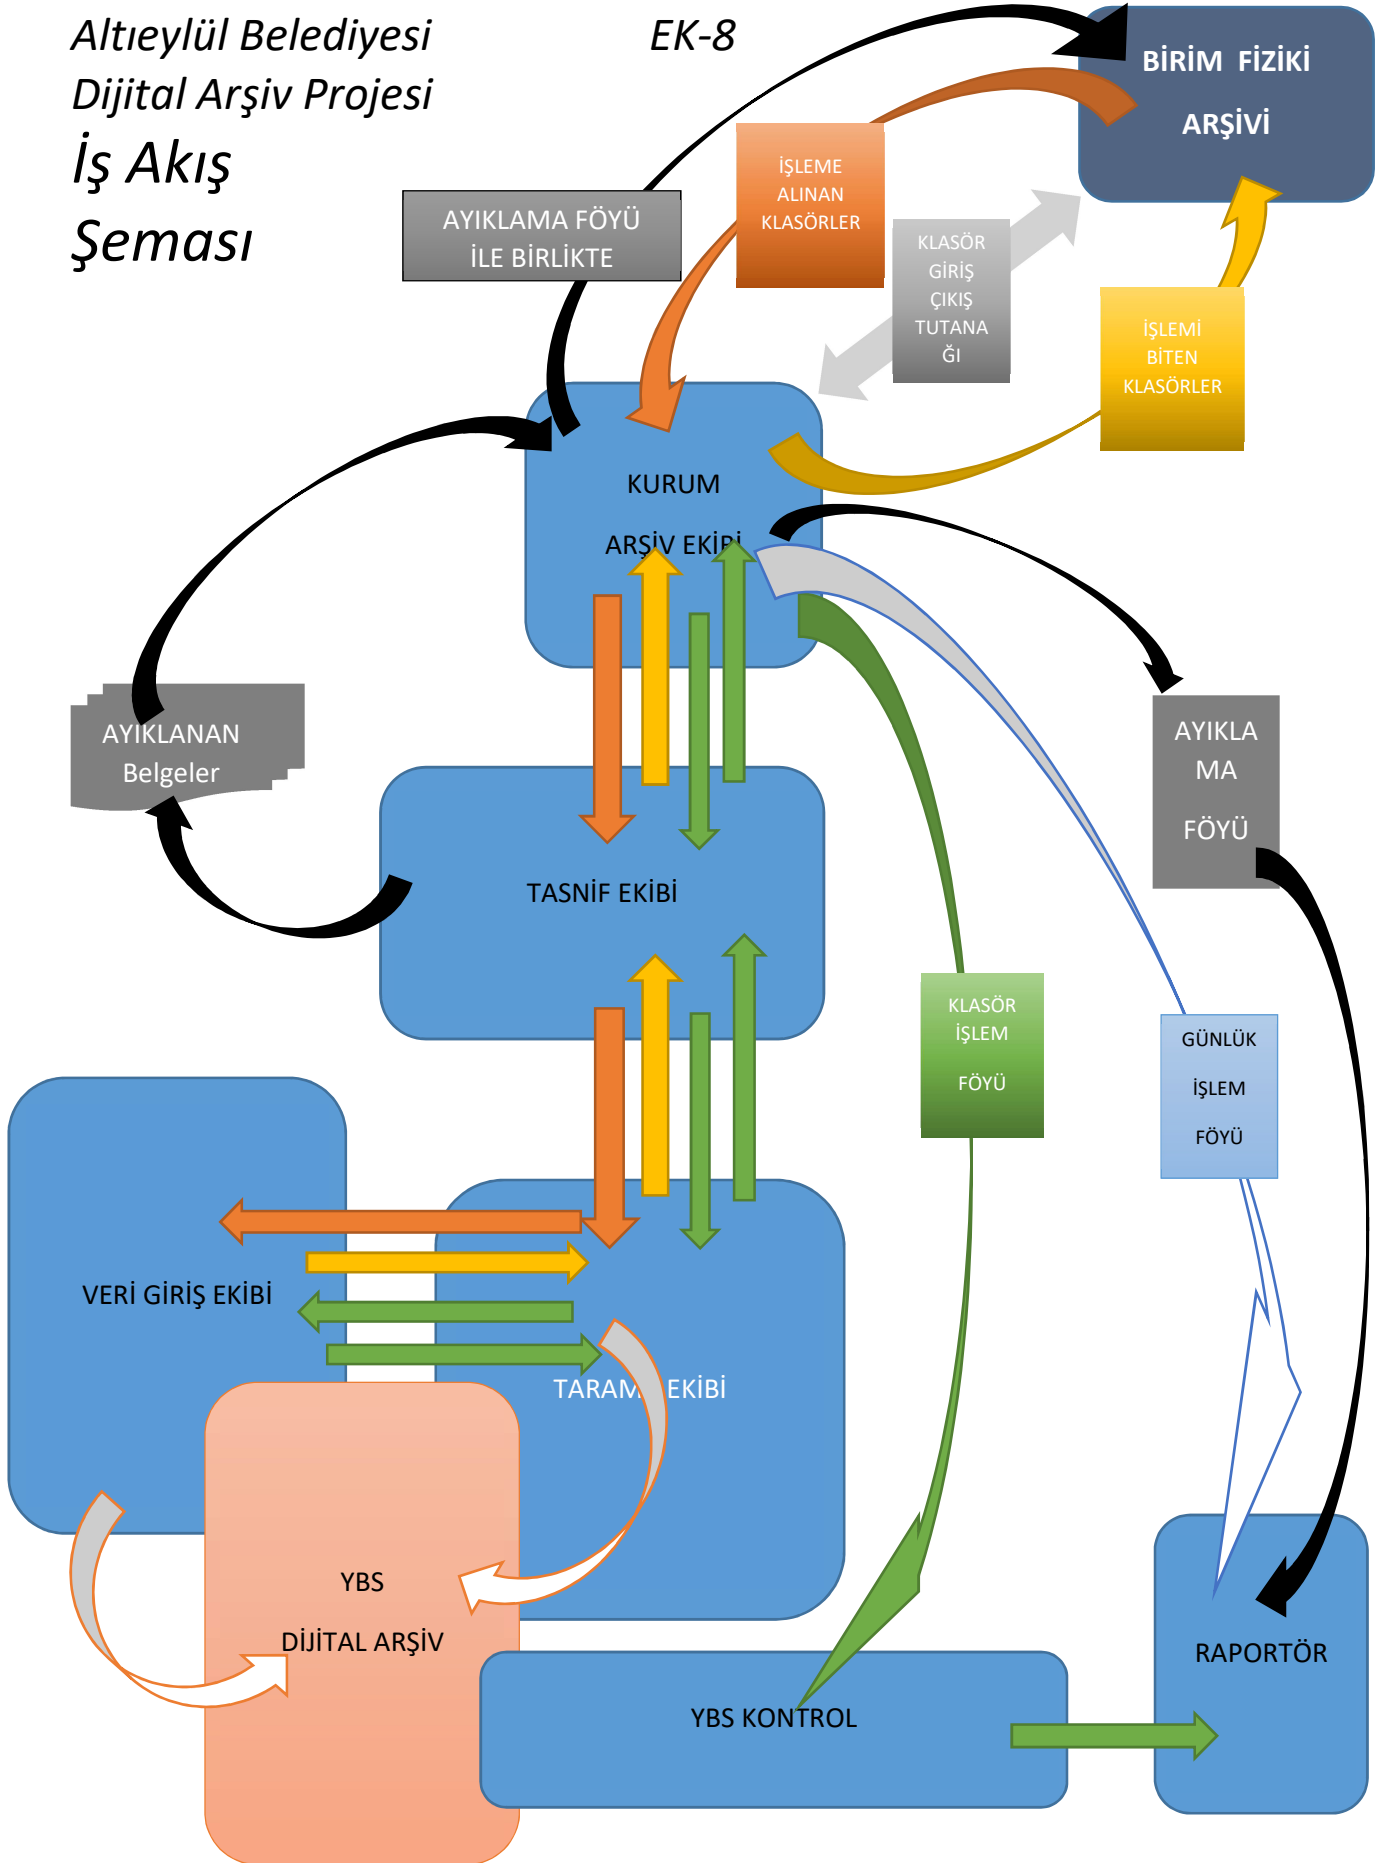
Altıeylül Belediyesi Dijital Arşiv Projesi

EK-8

İş Akış Şeması

BİRİM FİZİKİ ARŞİVİ

İŞLEME ALINAN KLASÖRLER

AYIKLAMA FÖYÜ İLE BİRLİKTE

KLASÖR GİRİŞ ÇIKIŞ TUTANA Ğı

İŞLEMİ BİTEN KLASÖRLER

KURUM ARŞİV EKİBİ

AYIKLANAN Belgeler

AYIKLA MA FÖYÜ

TASNİF EKİBİ

KLASÖR İŞLEM FÖYÜ

GÜNLÜK İŞLEM FÖYÜ

VERİ GİRİŞ EKİBİ

TARAMA EKİBİ

YBS DİJİTAL ARŞİV

YBS KONTROL

RAPORTÖR